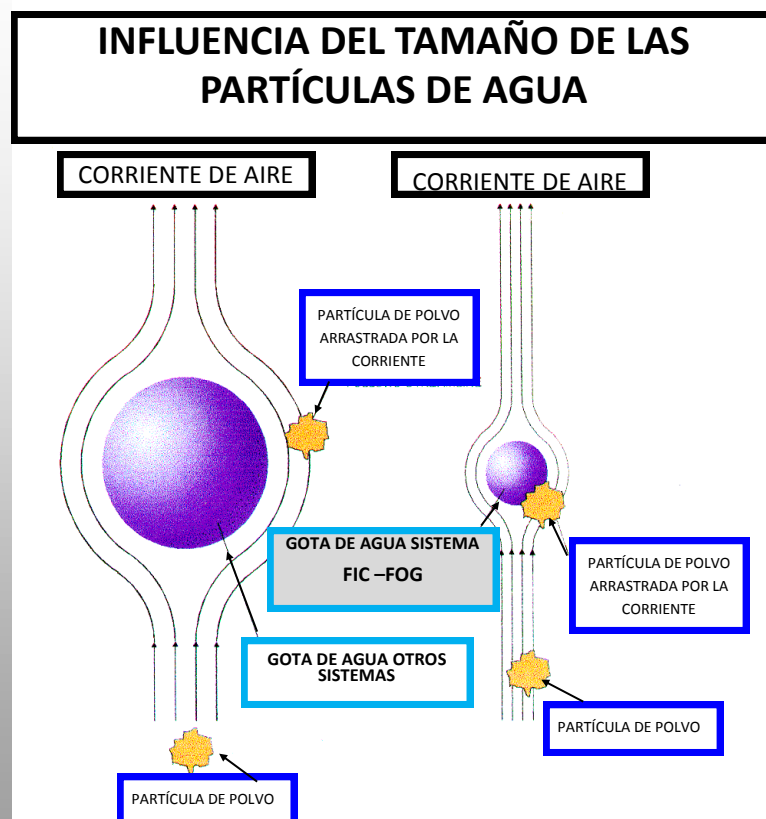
INFLUENCIA DEL TAMAÑO DE LAS PARTÍCULAS DE AGUA

CORRIENTE DE AIRE

CORRIENTE DE AIRE

PARTÍCULA DE POLVO ARRASTRADA POR LA CORRIENTE

GOTA DE AGUA SISTEMA FIC –FOG

PARTÍCULA DE POLVO ARRASTRADA POR LA CORRIENTE

GOTA DE AGUA OTROS SISTEMAS

PARTÍCULA DE POLVO

PARTÍCULA DE POLVO